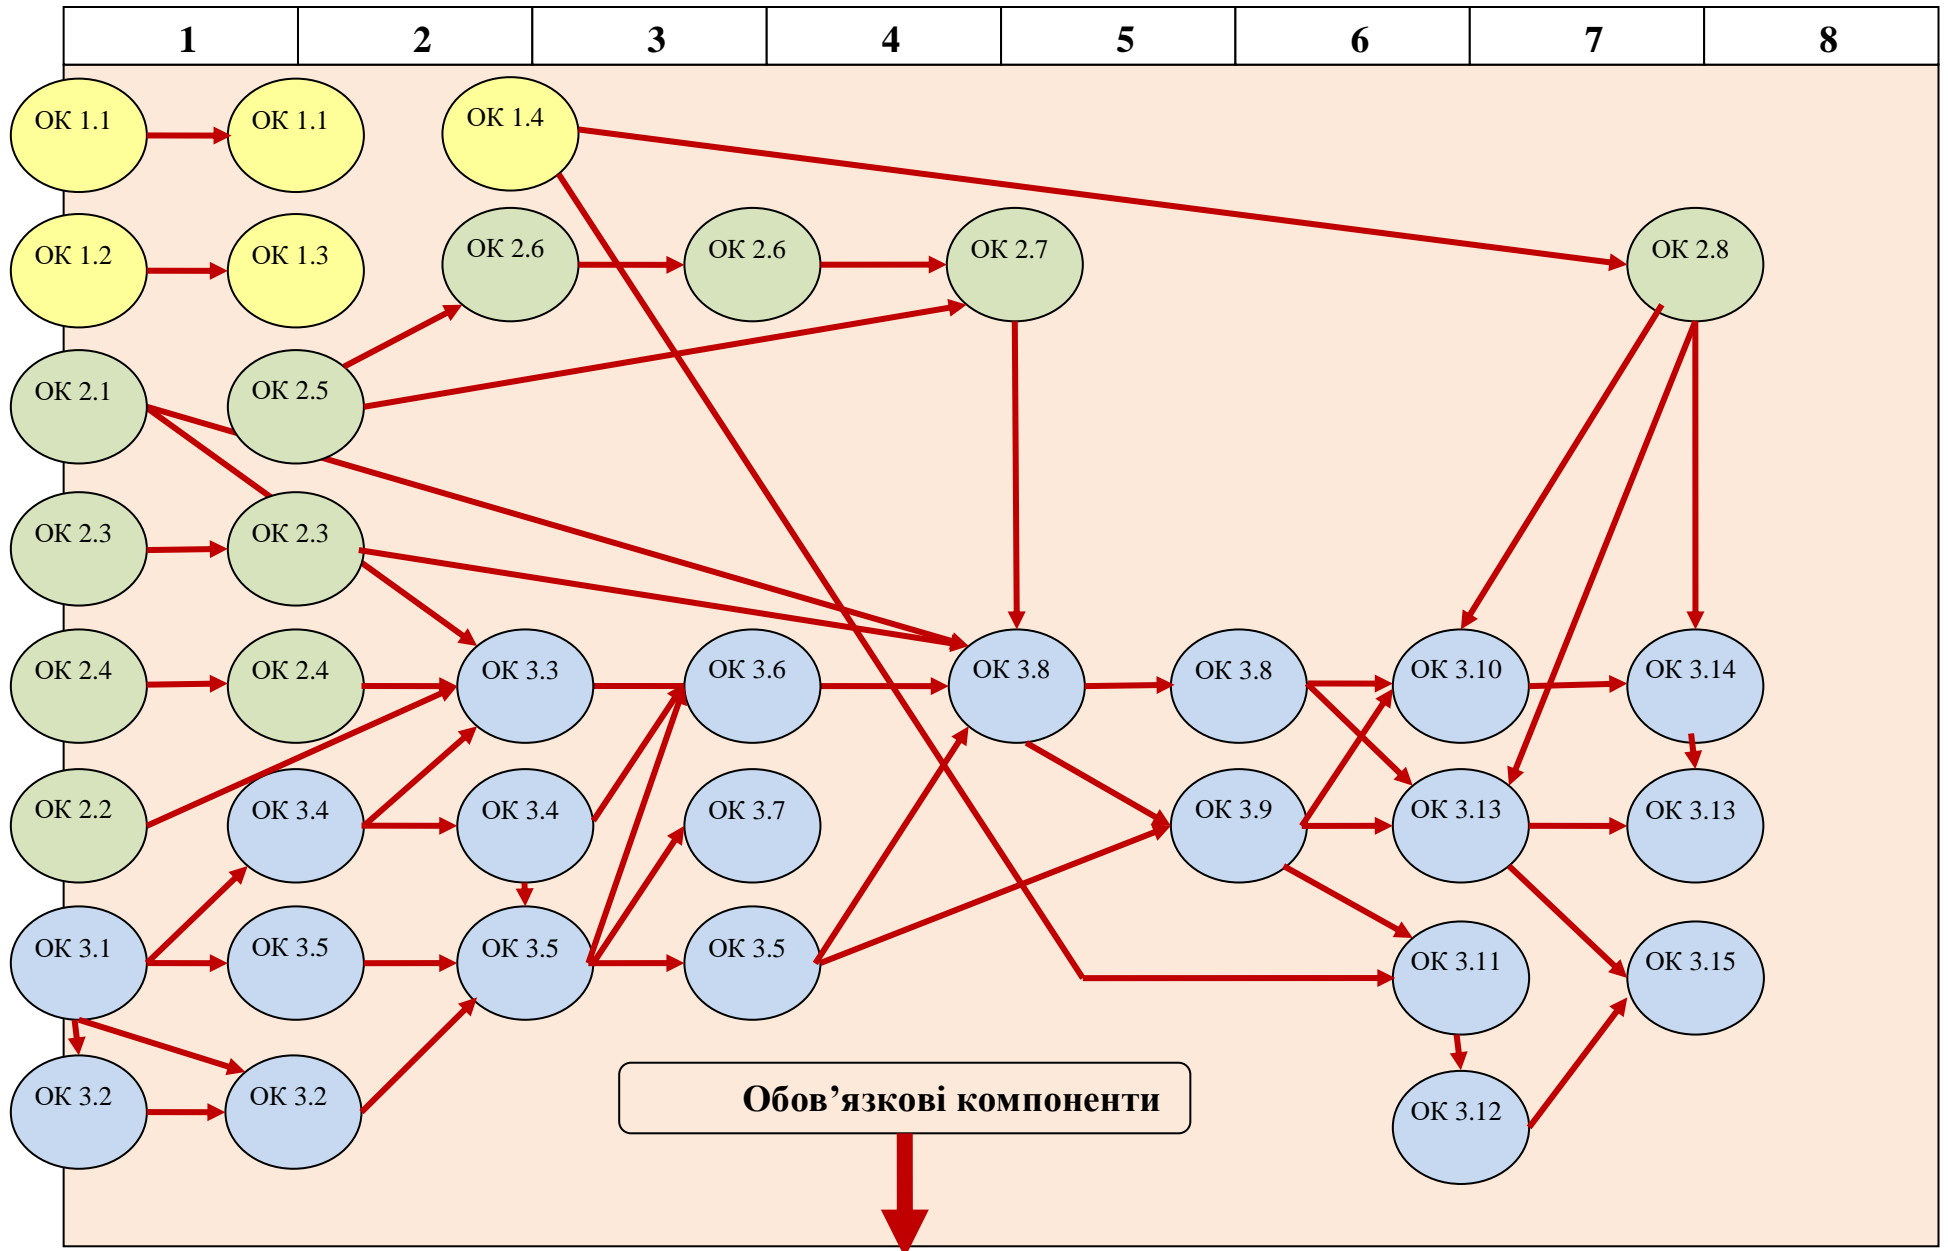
| 1 | 2 | 3 | 4 | 5 | 6 | 7 | 8 |
|---|---|---|---|---|---|---|---|

ОК 1.1
ОК 1.1
ОК 1.4
ОК 1.2
ОК 1.3
ОК 2.6
ОК 2.6
ОК 2.7
ОК 2.8
ОК 2.1
ОК 2.5
ОК 2.3
ОК 2.3
ОК 2.4
ОК 2.4
ОК 3.3
ОК 3.6
ОК 3.8
ОК 3.8
ОК 3.10
ОК 3.14
ОК 2.2
ОК 3.4
ОК 3.4
ОК 3.7
ОК 3.9
ОК 3.13
ОК 3.13
ОК 3.1
ОК 3.5
ОК 3.5
ОК 3.5
ОК 3.11
ОК 3.15
ОК 3.2
ОК 3.2
ОК 3.12

Обов’язкові компоненти